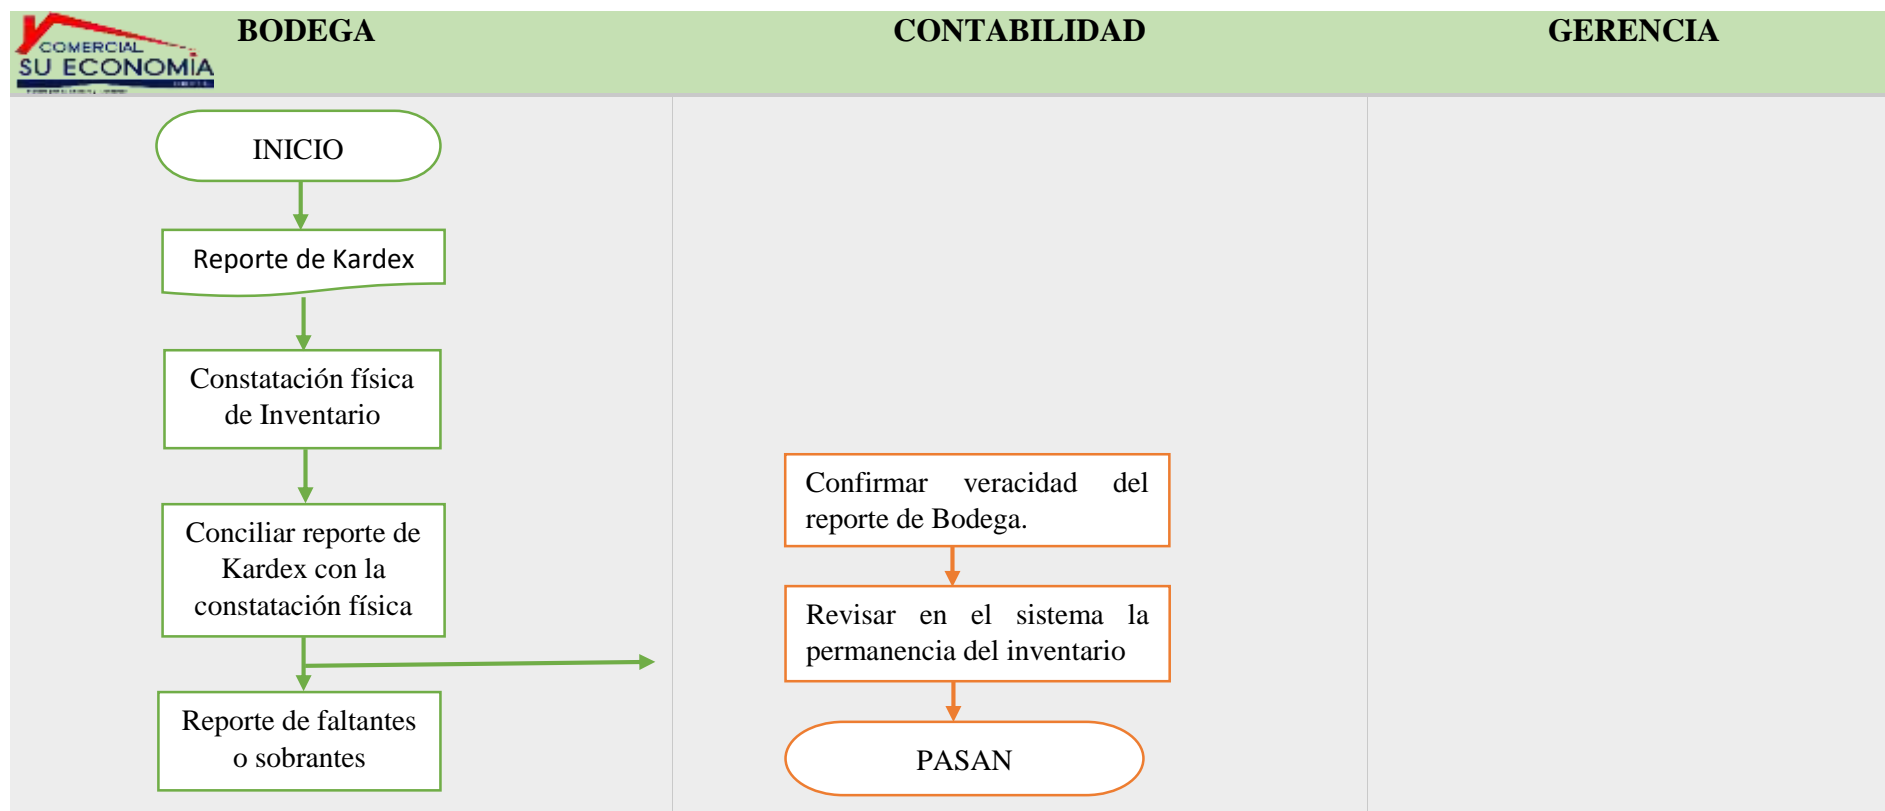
COMERCIAL SU ECONOMIA

| BODEGA | CONTABILIDAD | GERENCIA |
|---|---|---|

INICIO

Reporte de Kardex

Constatación física de Inventario

Conciliar reporte de Kardex con la constatación física

Reporte de faltantes o sobrantes

Confirmar veracidad del reporte de Bodega.

Revisar en el sistema la permanencia del inventario

PASAN